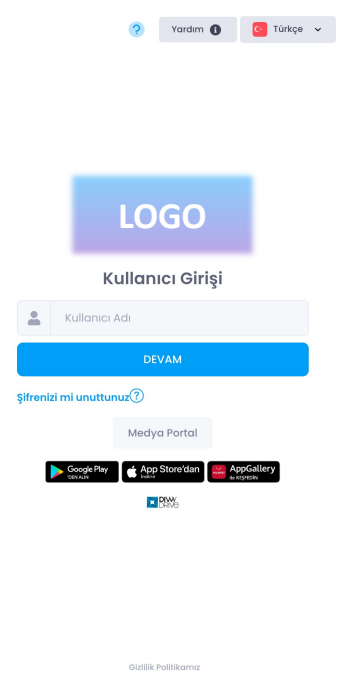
?

Yardım

Türkçe

LOGO

Kullanıcı Girişi

Kullanıcı Adı

DEVAM

Şifrenizi mi unuttunuz?

Medya Portal

Google Play 'DEN ALIN

App Store'dan İndirin

AppGallery ile KEŞFEDİN

DIW DRIVE

Gizlilik Politikamız